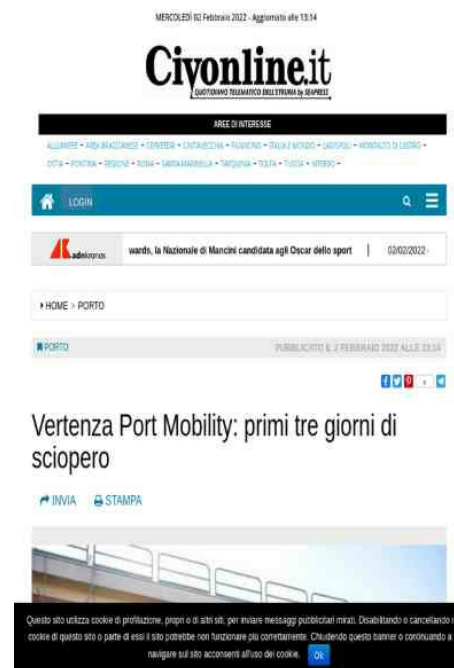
MERCOLEDÌ 02 Febbraio 2022 - Aggiornato alle 13:14

Civonline.it

QUOTIDIANO TELEMATICO DELL'ETRURIA by SEAPRESS

AREE DI INTERESSE

ALLUMIERE • AREA BRACCIANESE • CERVETERI • CIVITAVECCHIA • FIUMICINO • ITALIA E MONDO • LADISPOLI • MONTALTO DI CASTRO • ORTE • PONTINA • REGIONE • ROMA • SABINA/MARSICA • TARQUINIA • TOLFA • TUSCIA • VITERBO •

LOGIN

adnkronos

wards, la Nazionale di Mancini candidata agli Oscar dello sport | 02/02/2022

▸HOME > PORTO

PORTO

PUBBLICATO IL 2 FEBBRAIO 2022 ALLE 13:14

Vertenza Port Mobility: primi tre giorni di sciopero

INVIA STAMPA

Questo sito utilizza cookie di profilazione, propri o di altri siti, per inviare messaggi pubblicitari mirati. Disabilitando o cancellando i cookie di questo sito o parte di essi il sito potrebbe non funzionare più correttamente. Chiudendo questo banner o continuando a navigare sul sito acconsenti all'uso dei cookie. Ok